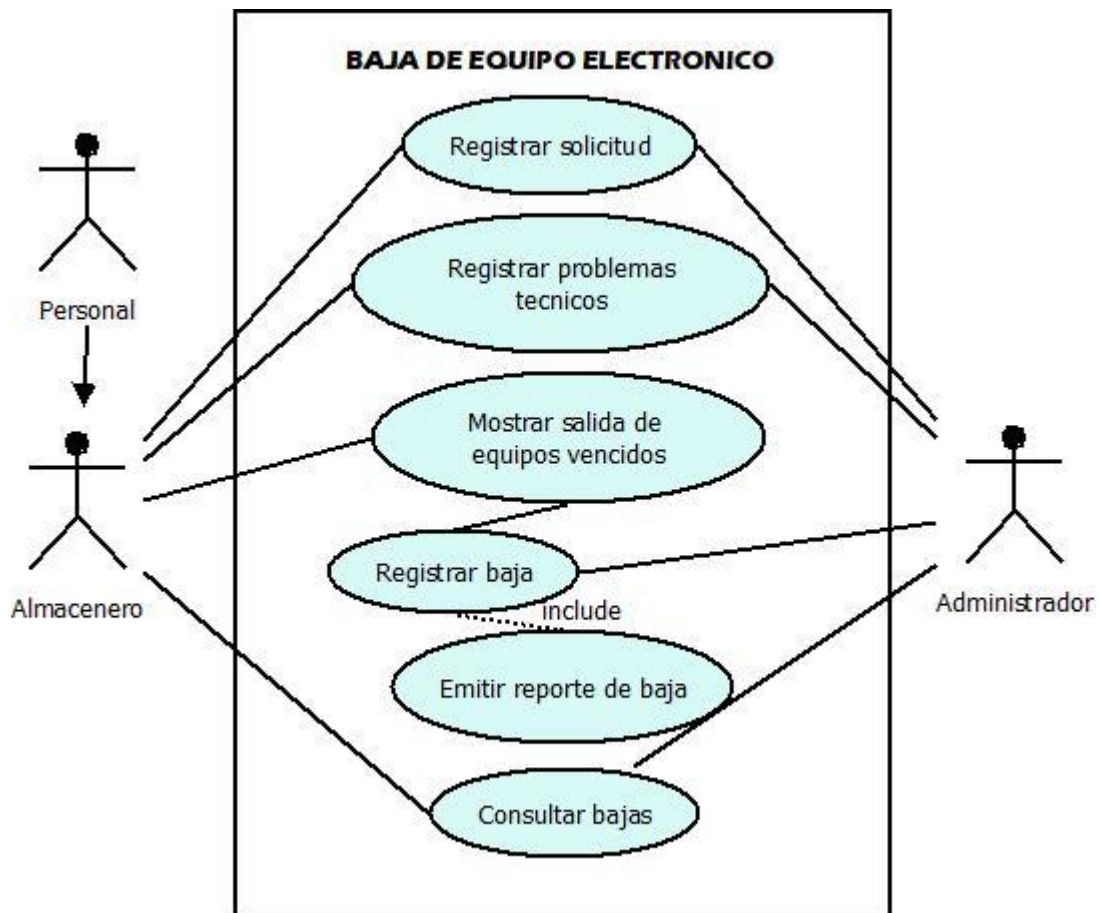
BAJA DE EQUIPO ELECTRONICO

Personal

Almacenero

Registrar solicitud

Registrar problemas tecnicos

Mostrar salida de equipos vencidos

Registrar baja

include

Emitir reporte de baja

Consultar bajas

Administrador